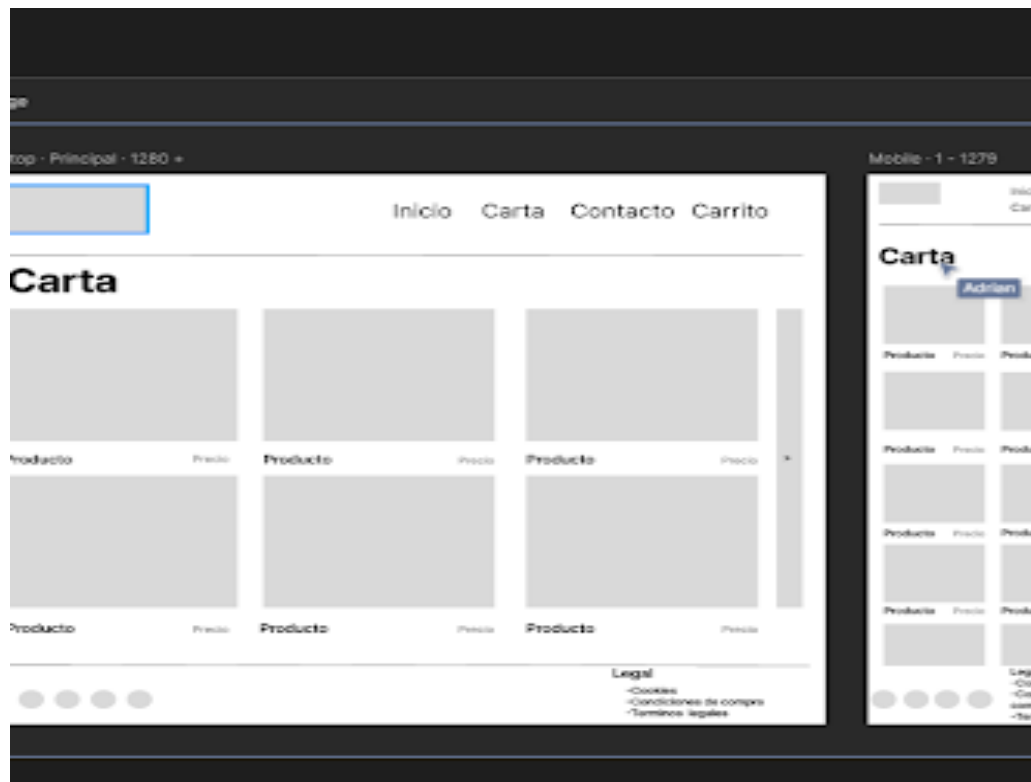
ge

top - Principal - 1280 +

Inicio Carta Contacto Carrito

Carta

Producto Precio Producto Precio Producto Precio

Producto Precio Producto Precio Producto Precio

Legal
-Cookies
-Condiciones de compra
-Terminos legales

Mobile - 1 - 1279

Inic
Car

Carta

Adrian

Producto Precio Produ

Producto Precio Produ

Producto Precio Produ

Producto Precio Produ

Leg
-Co
-Co
com
-Te